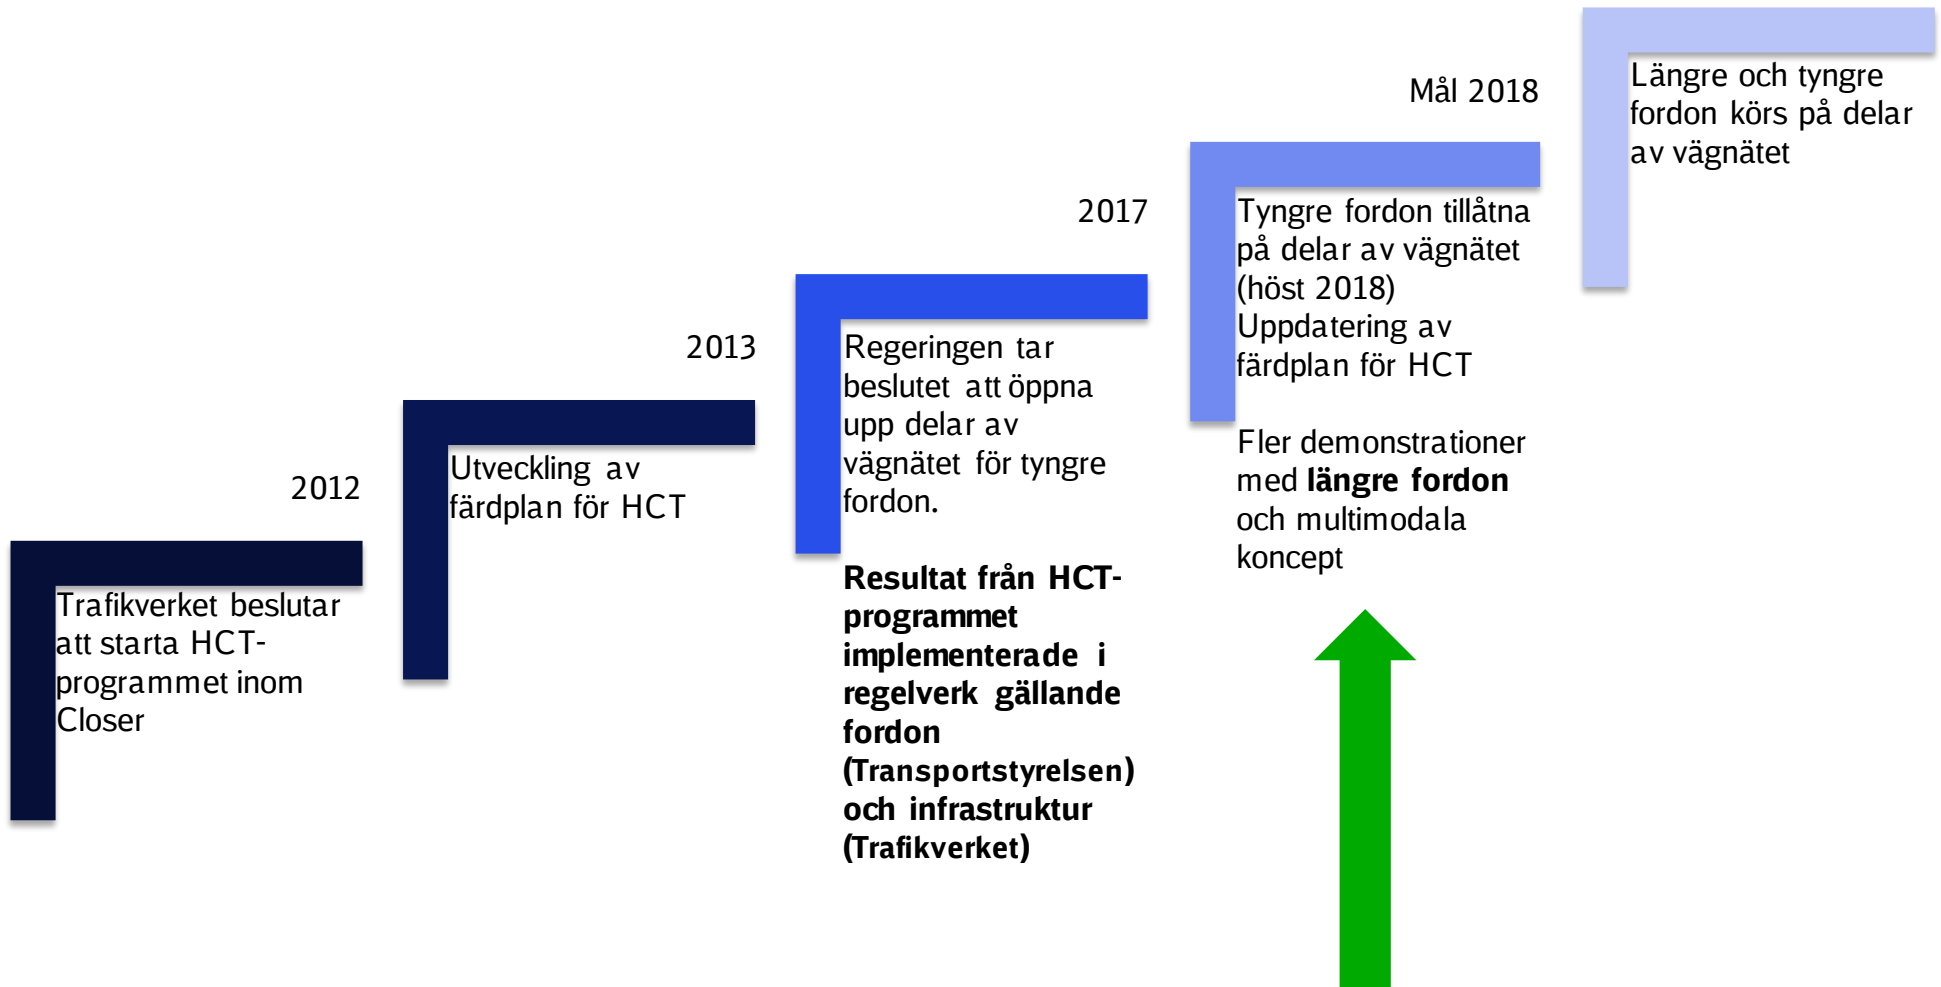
2012

Trafikverket beslutar att starta HCT-programmet inom Closer

Utveckling av färdplan för HCT

2013

Regeringen tar beslutet att öppna upp delar av vägnätet för tyngre fordon.

**Resultat från HCT-programmet implementerade i regelverk gällande fordon (Transportstyrelsen) och infrastruktur (Trafikverket)**

2017

Tyngre fordon tillåtna på delar av vägnätet (höst 2018)
Uppdatering av färdplan för HCT

Fler demonstrationer med **längre fordon** och multimodala koncept

Mål 2018

Längre och tyngre fordon körs på delar av vägnätet